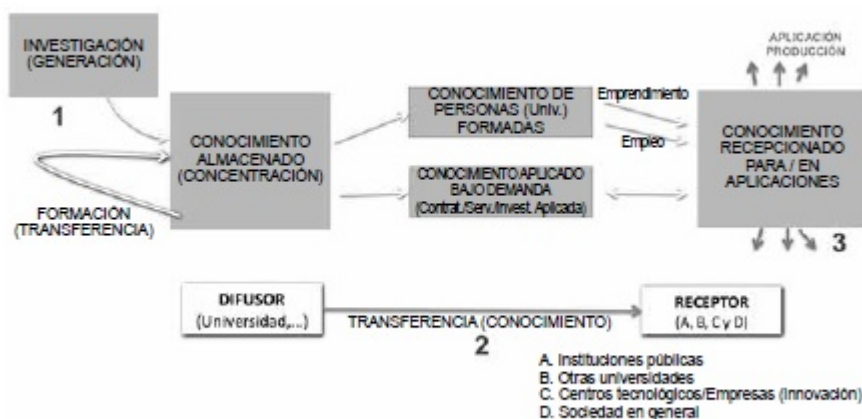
INVESTIGACIÓN (GENERACIÓN)

1

CONOCIMIENTO ALMACENADO (CONCENTRACIÓN)

FORMACIÓN (TRANSFERENCIA)

CONOCIMIENTO DE PERSONAS (Univ.) FORMADAS

CONOCIMIENTO APLICADO BAJO DEMANDA (Contrat./Serv./Invest. Aplicada)

Emprendimiento

Empleo

APLICACIÓN PRODUCCIÓN

CONOCIMIENTO RECEPCIONADO PARA / EN APLICACIONES

3

DIFUSOR (Universidad,...)

TRANSFERENCIA (CONOCIMIENTO)

2

RECEPTOR (A, B, C y D)

A. Instituciones públicas
B. Otras universidades
C. Centros tecnológicos/Empresas (Innovación)
D. Sociedad en general